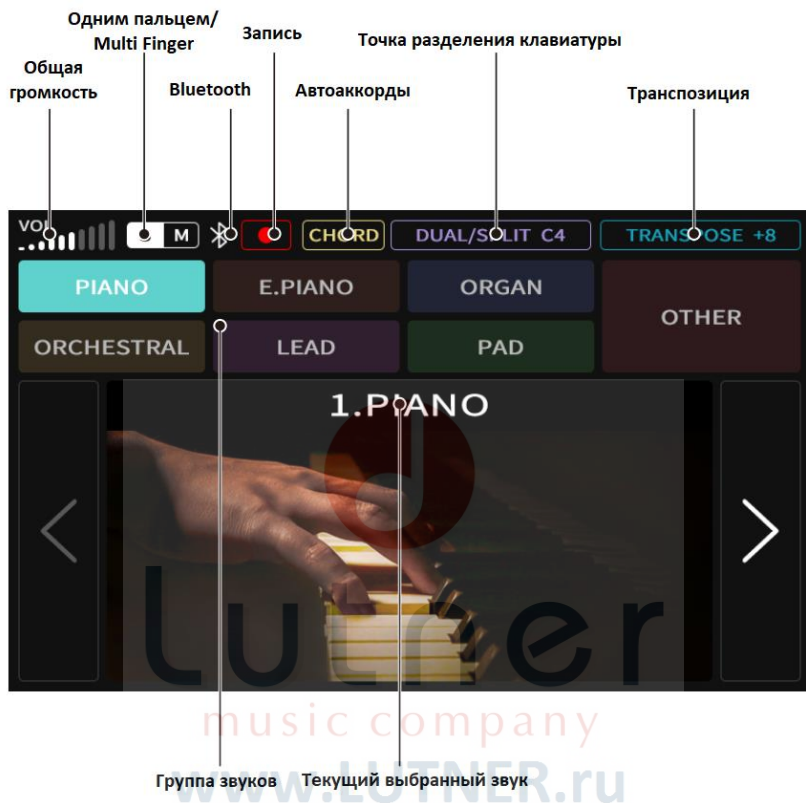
Одним пальцем/ Multi Finger

Запись

Точка разделения клавиатуры

Общая громкость

Bluetooth

Автоаккорды

Транспозиция

VOL

M

CHORD

DUAL/SPLIT C4

TRANSPOSE +8

PIANO

E.PIANO

ORGAN

OTHER

ORCHESTRAL

LEAD

PAD

1.PIANO

Lutner

music company

Группа звуков

Текущий выбранный звук

www.LUTNER.ru